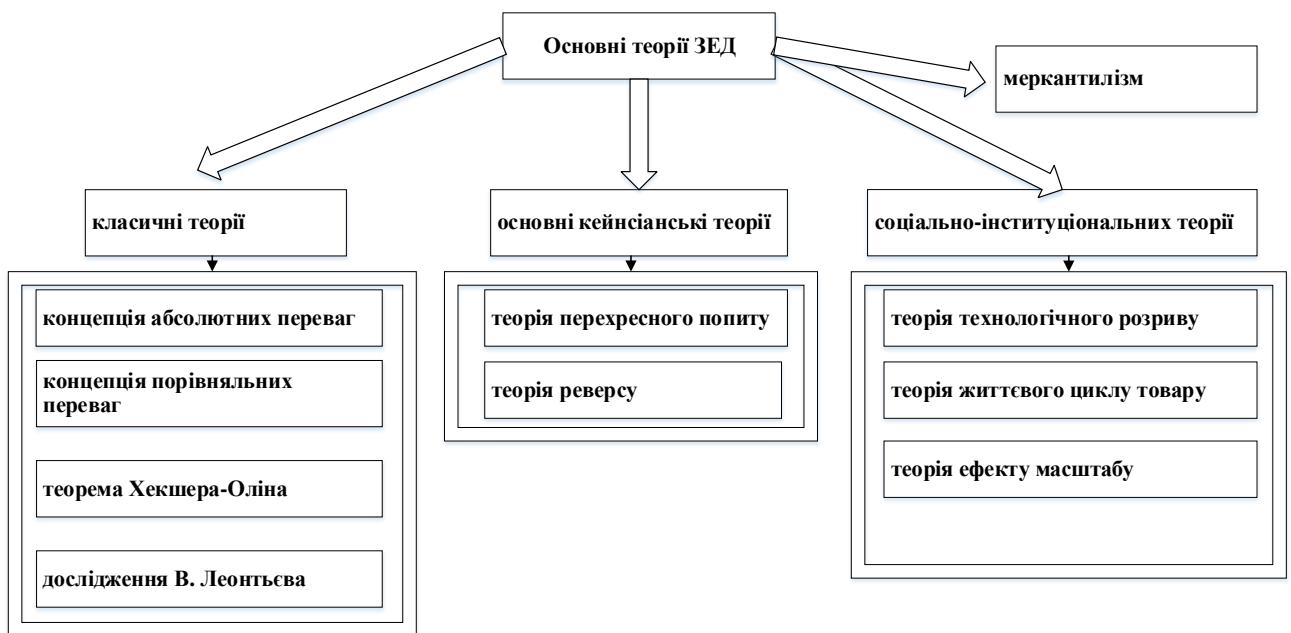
Основні теорії ЗЕД

меркантилізм

класичні теорії

основні кейнсіанські теорії

соціально-інституціональних теорії

концепція абсолютних переваг

концепція порівняльних переваг

теорема Хекшера-Оліна

дослідження В. Леонтьєва

теорія перехресного попиту

теорія реверсу

теорія технологічного розриву

теорія життєвого циклу товару

теорія ефекту масштабу